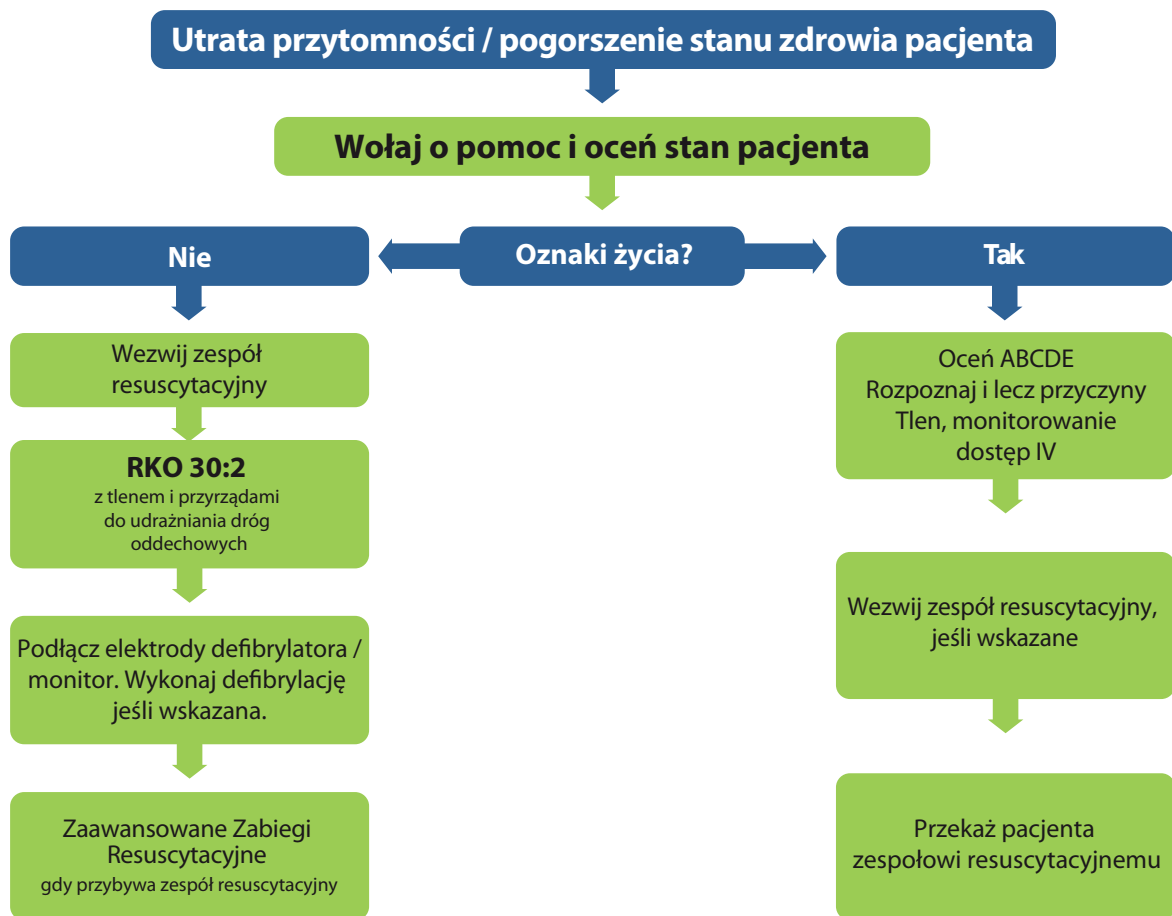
Utrata przytomności / pogorszenie stanu zdrowia pacjenta

Wołaj o pomoc i oceń stan pacjenta

Nie

Oznaki życia?

Tak

Wezwij zespół resuscytacyjny

RKO 30:2
z tlenem i przyrządami do udrażniania dróg oddechowych

Podłącz elektrody defibrylatora / monitor. Wykonaj defibrylację jeśli wskazana.

Zaawansowane Zabiegi Resuscytacyjne
gdy przybywa zespół resuscytacyjny

Oceń ABCDE
Rozpoznaj i lecz przyczyny
Tlen, monitorowanie
dostęp IV

Wezwij zespół resuscytacyjny, jeśli wskazane

Przekaż pacjenta zespołowi resuscytacyjnemu